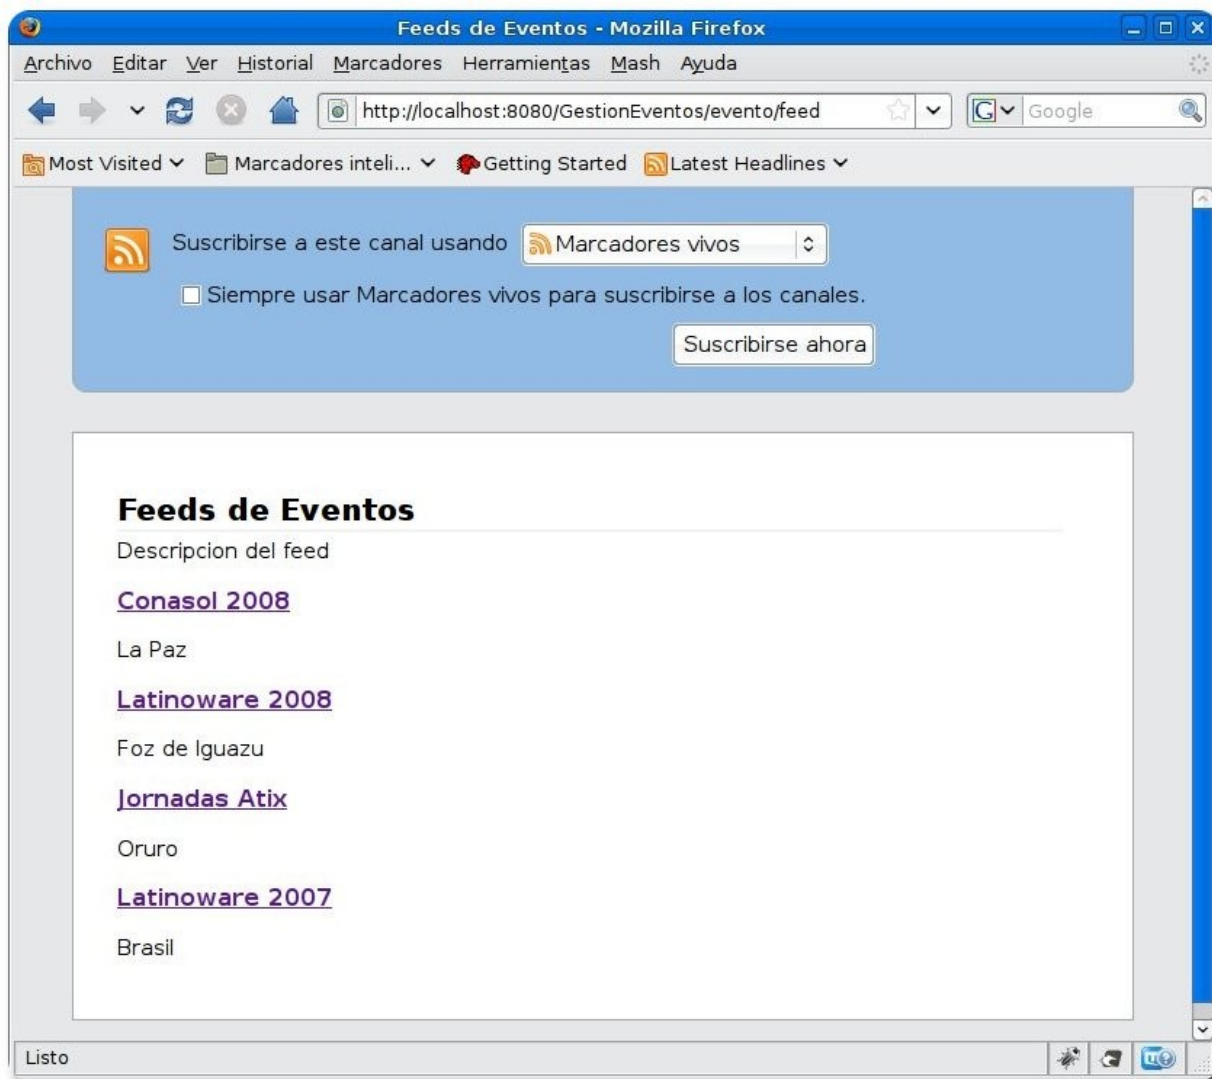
Feeds de Eventos - Mozilla Firefox

Archivo Editar Ver Historial Marcadores Herramientas Mash Ayuda

http://localhost:8080/GestionEventos/evento/feed

Google

Most Visited Marcadores inteli... Getting Started Latest Headlines

Suscribirse a este canal usando Marcadores vivos

Siempre usar Marcadores vivos para suscribirse a los canales.

Suscribirse ahora

Feeds de Eventos

Descripcion del feed

Conasol 2008

La Paz

Latinoware 2008

Foz de Iguazu

Jornadas Atix

Oruro

Latinoware 2007

Brasil

Listo